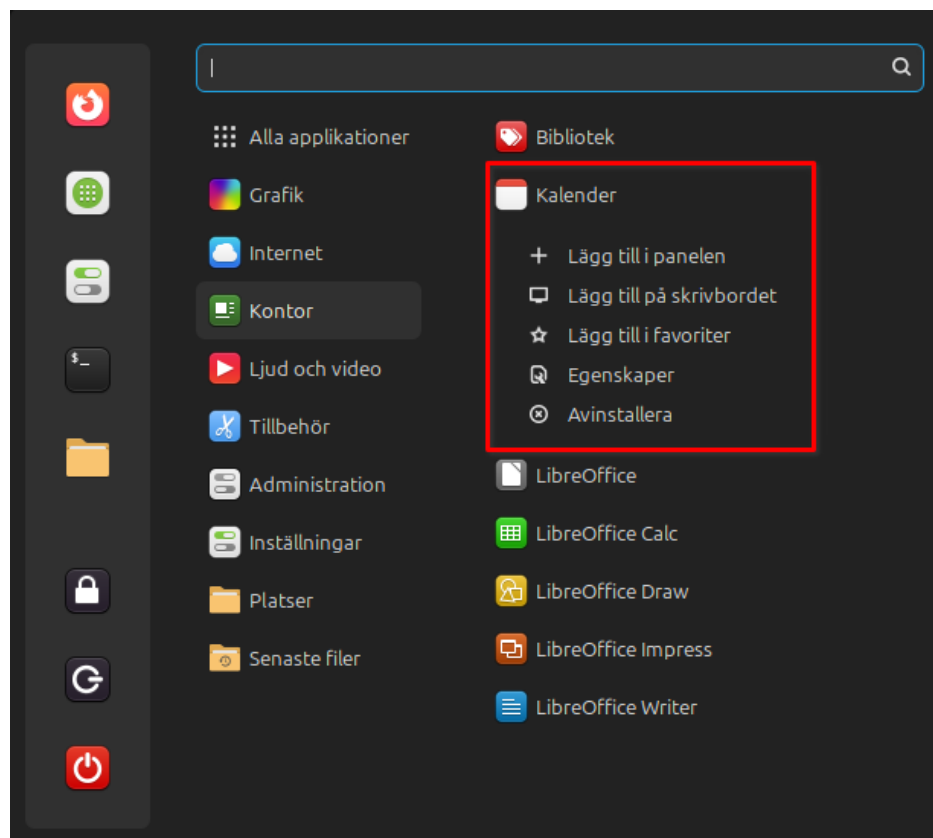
Alla applikationer
Grafik
Internet
Kontor
Ljud och video
Tillbehör
Administration
Inställningar
Platser
Senaste filer

Bibliotek
Kalender
Lägg till i panelen
Lägg till på skrivbordet
Lägg till i favoriter
Egenskaper
Avinstallera
LibreOffice
LibreOffice Calc
LibreOffice Draw
LibreOffice Impress
LibreOffice Writer